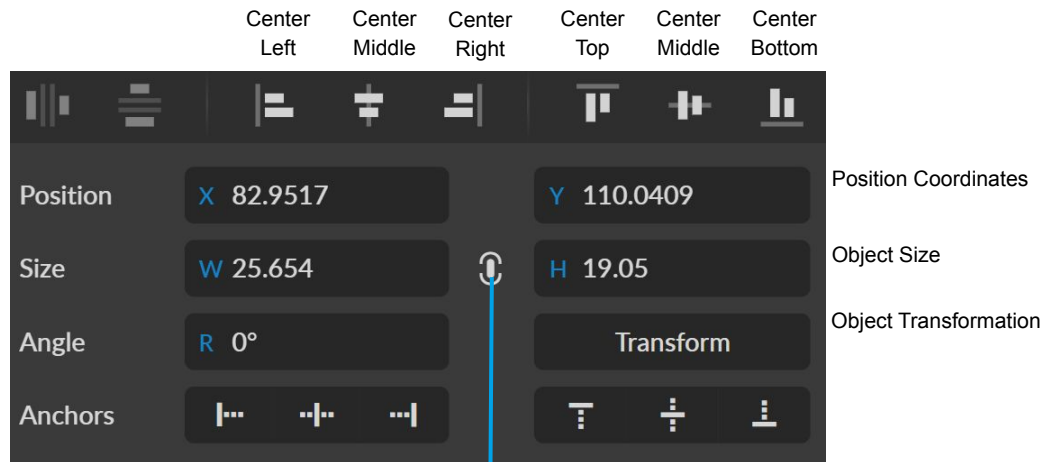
Center Left
Center Middle
Center Right
Center Top
Center Middle
Center Bottom

Position X 82.9517 Y 110.0409 Position Coordinates

Size W 25.654 H 19.05 Object Size

Angle R 0° Transform Object Transformation

Anchors